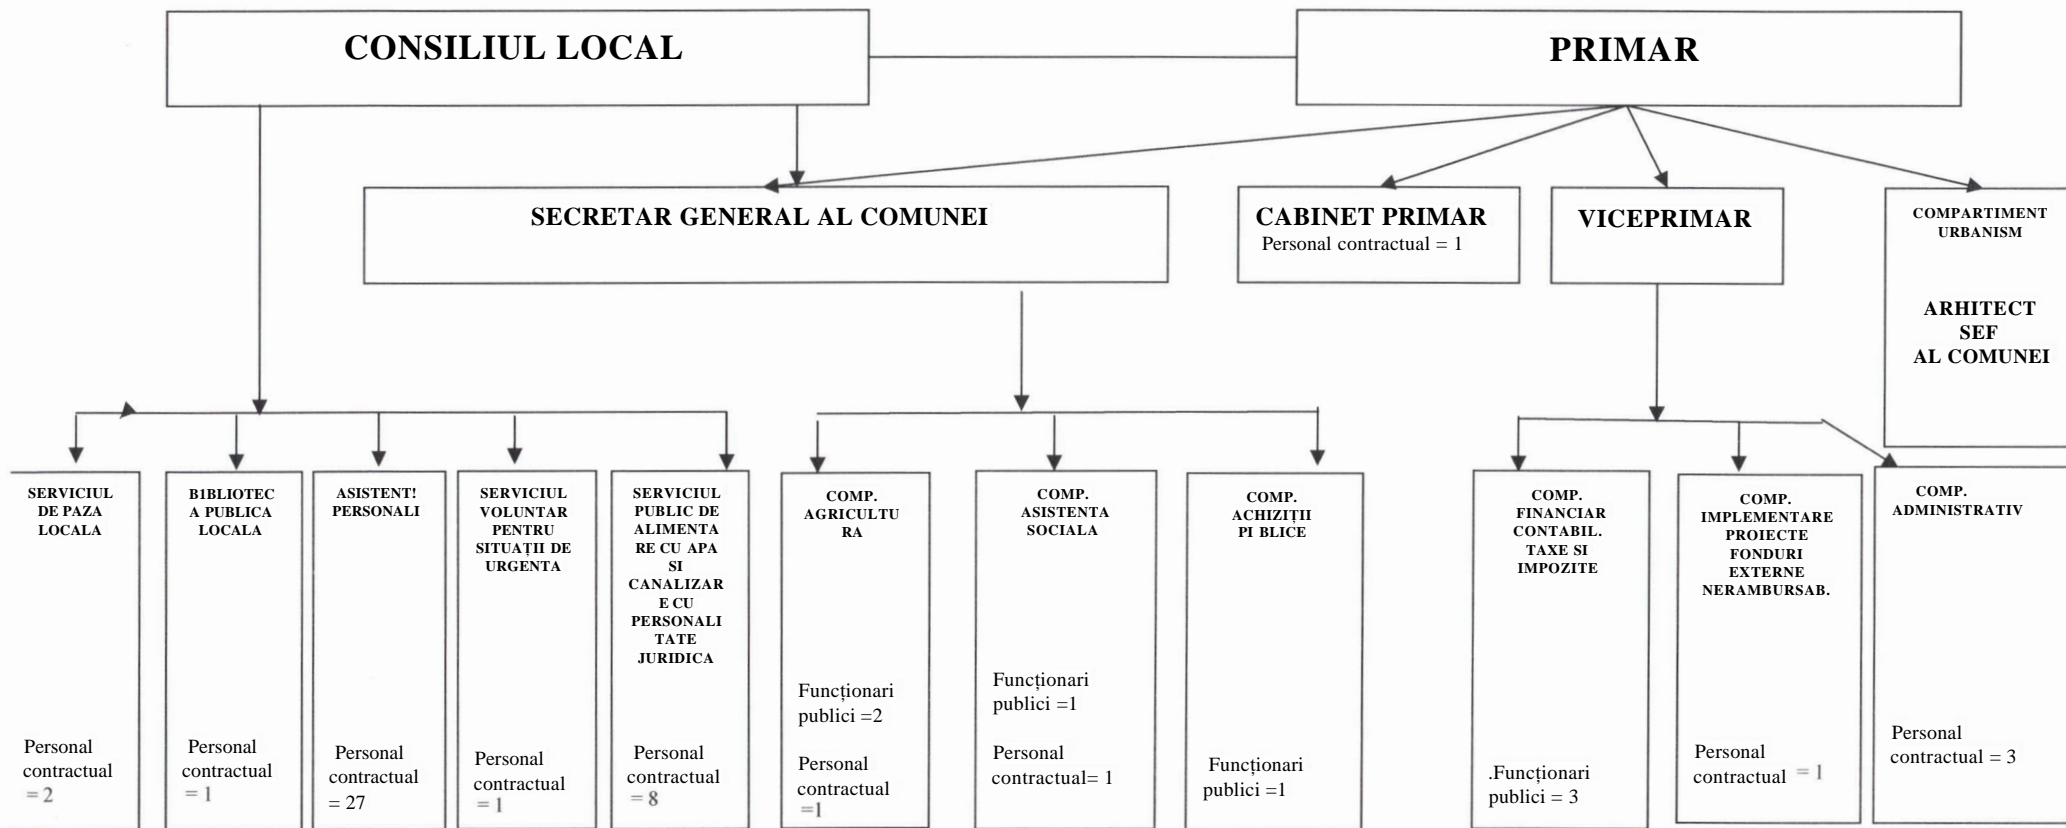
CONSILIUL LOCAL

PRIMAR

SECRETAR GENERAL AL COMUNEI

CABINET PRIMAR
Personal contractual = 1

VICEPRIMAR

COMPARTIMENT URBANISM

ARHITECT SEF AL COMUNEI

SERVICIUL DE PAZA LOCALA

Personal contractual = 2

B1BLIOTECA PUBLICA LOCALA

Personal contractual = 1

ASISTENT! PERSONALI

Personal contractual = 27

SERVICIUL VOLUNTAR PENTRU SITUAȚII DE URGENTA

Personal contractual = 1

SERVICIUL PUBLIC DE ALIMENTARE CU APA SI CANALIZARE CU PERSONALITATE JURIDICA

Personal contractual = 8

COMP. AGRICULTURA

Funcționari publici =2

Personal contractual =1

COMP. ASISTENTA SOCIALA

Funcționari publici =1

Personal contractual= 1

COMP. ACHIZIȚII PI BLICE

Funcționari publici =1

COMP. FINANCIAR CONTABIL. TAXE SI IMPOZITE

.Funcționari publici = 3

COMP. IMPLEMENTARE PROIECTE FONDURI EXTERNE NERAMBURSAB.

Personal contractual = 1

COMP. ADMINISTRATIV

Personal contractual = 3